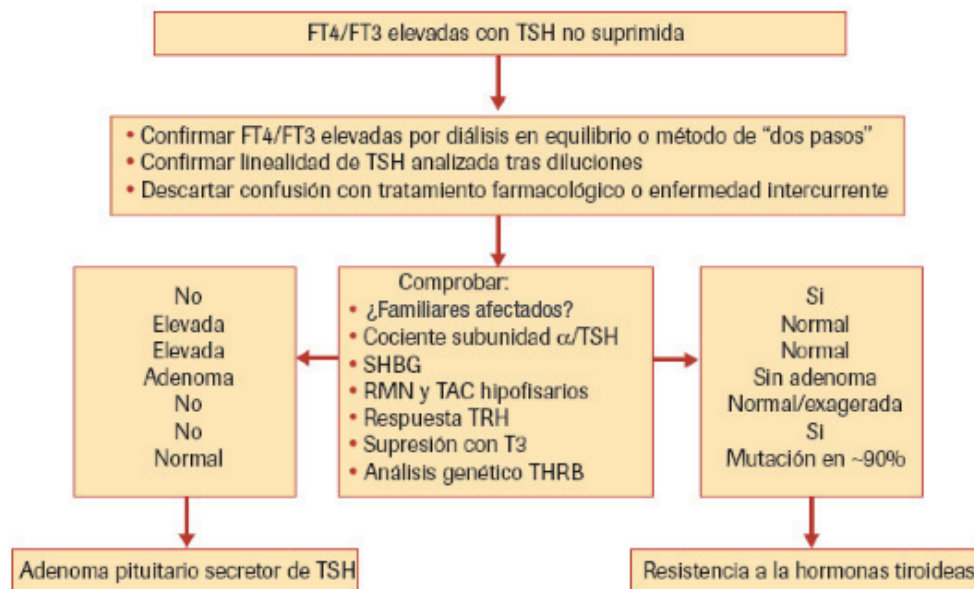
FT4/FT3 elevadas con TSH no suprimida

• Confirmar FT4/FT3 elevadas por diálisis en equilibrio o método de "dos pasos"
• Confirmar linealidad de TSH analizada tras diluciones
• Descartar confusión con tratamiento farmacológico o enfermedad intercurrente

No
Elevada
Elevada
Adenoma
No
No
Normal

Comprobar:
• ¿Familiares afectados?
• Cociente subunidad $\alpha$/TSH
• SHBG
• RMN y TAC hipofisarios
• Respuesta TRH
• Supresión con T3
• Análisis genético THRB

Si
Normal
Normal
Sin adenoma
Normal/exagerada
Si
Mutación en ~90%

Adenoma pituitario secretor de TSH

Resistencia a la hormonas tiroideas